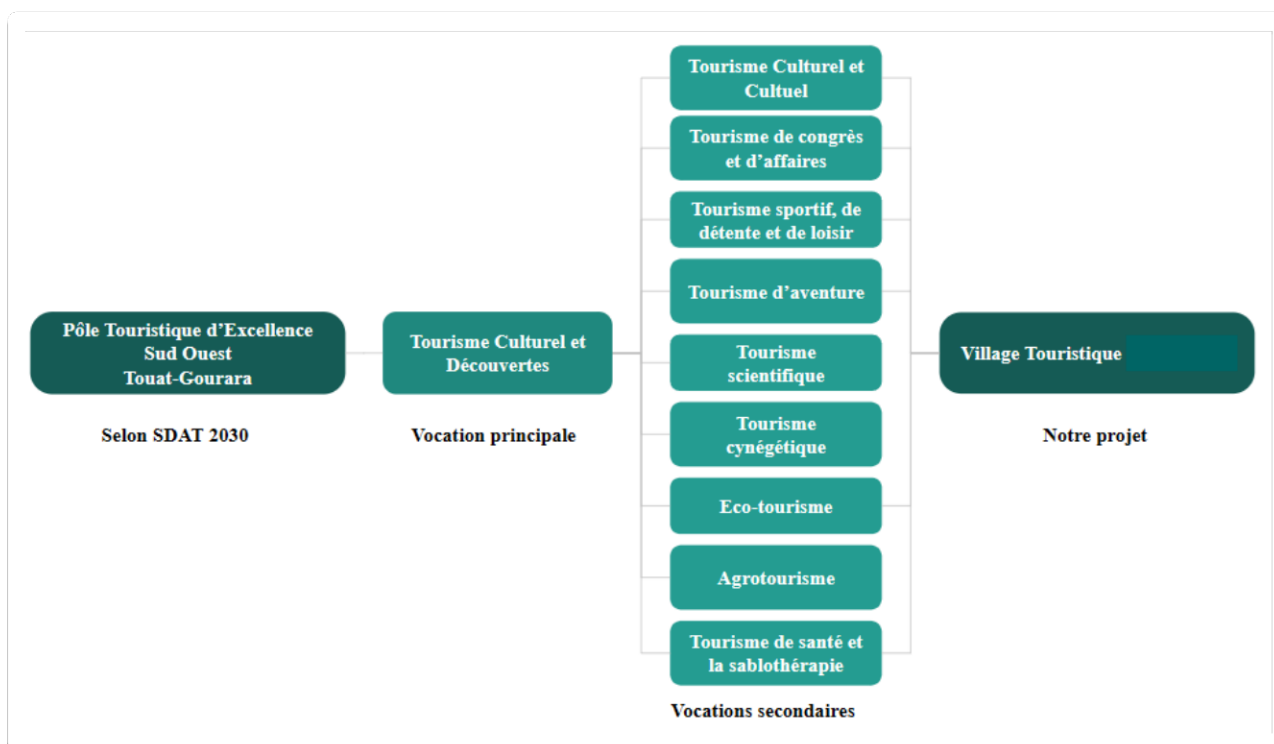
Pôle Touristique d'Excellence Sud Ouest Touat-Gourara

Selon SDAT 2030

Tourisme Culturel et Découvertes

Vocation principale

Tourisme Culturel et Cultuel

Tourisme de congrès et d'affaires

Tourisme sportif, de détente et de loisir

Tourisme d'aventure

Tourisme scientifique

Tourisme cynégétique

Eco-tourisme

Agrotourisme

Tourisme de santé et la sablothérapie

Vocations secondaires

Village Touristique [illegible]

Notre projet